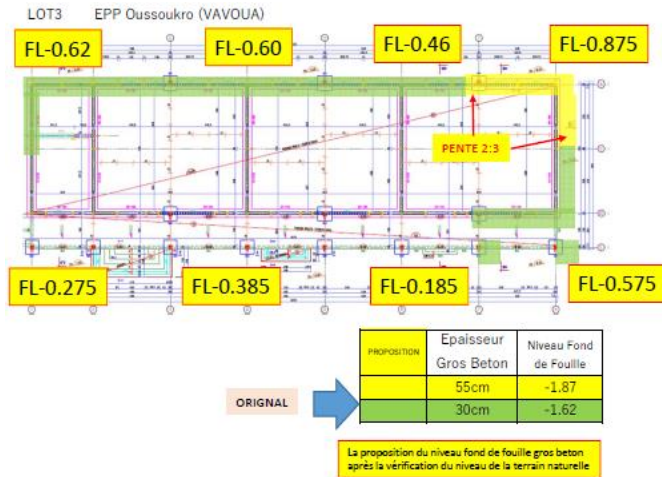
LOT3 EPP Oussoukro (VAVOUA)

FL-0.62

FL-0.60

FL-0.46

FL-0.875

PENTE 2:3

FL-0.275

FL-0.385

FL-0.185

FL-0.575

| PROPOSITION | Epaisseur Gros Beton | Niveau Fond de Foullle |
|---|---|---|
| | 55cm | -1.87 |
| | 30cm | -1.62 |

ORIGNAL

La proposition du niveau fond de fouille gros beton après la vérification du niveau de la terrain naturelle